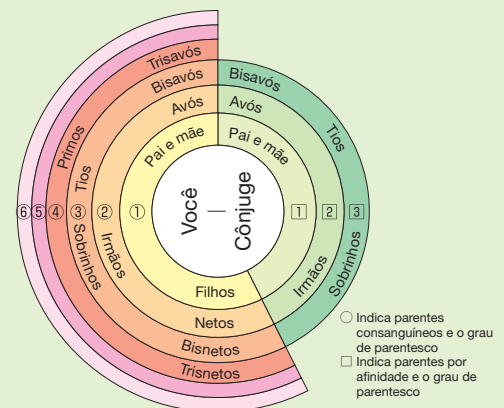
Trisavós
Bisavós
Avós
Pai e mãe
Bisavós
Avós
Pai e mãe
Tios
Primos
Tios
Sobrinhos
Irmãos
Você
—
Cônjuge
⑥ ⑤ ④ ③ ② ①
1 2 3
Irmãos
Sobrinhos
Filhos
Netos
Bisnetos
Trisnetos

○ Indica parentes consanguíneos e o grau de parentesco
□ Indica parentes por afinidade e o grau de parentesco